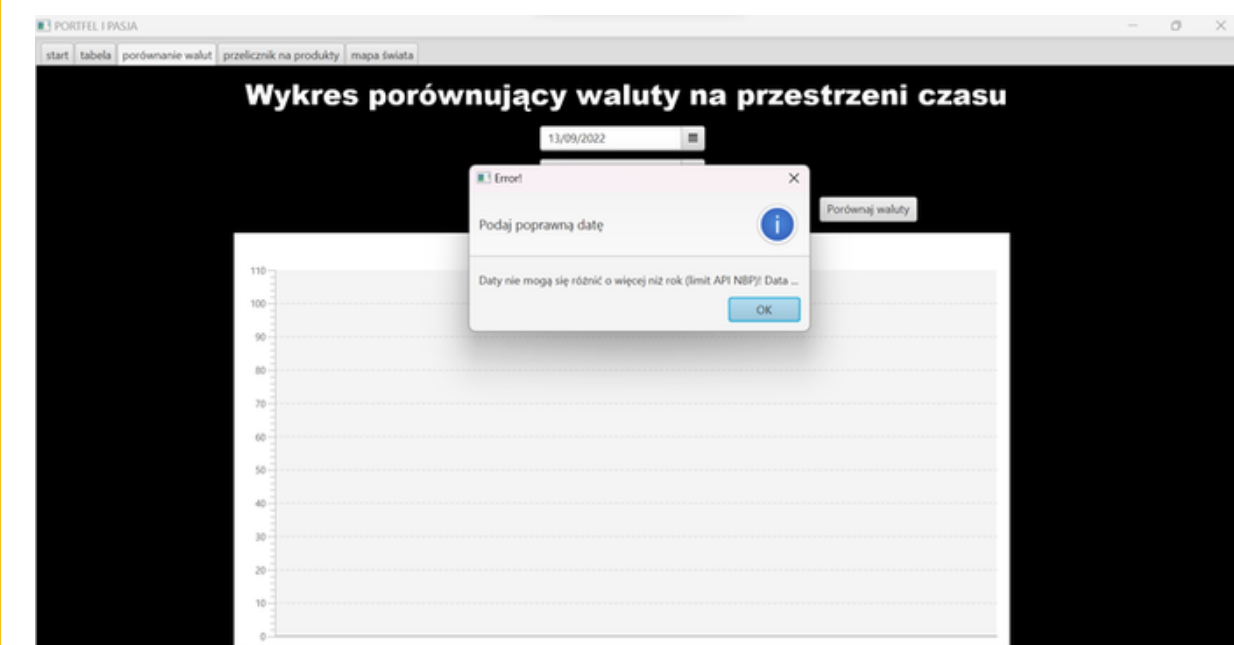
PORTFEL I PASJA

start | tabela | porównanie walut | przelicznik na produkty | mapa świata

Wykres porównujący waluty na przestrzeni czasu

13/09/2022

Porównaj waluty

Error!

Podaj poprawną datę

Daty nie mogą się różnić o więcej niż rok (limit API NBP)! Data ...

OK

110
100
90
80
70
60
50
40
30
20
10
0